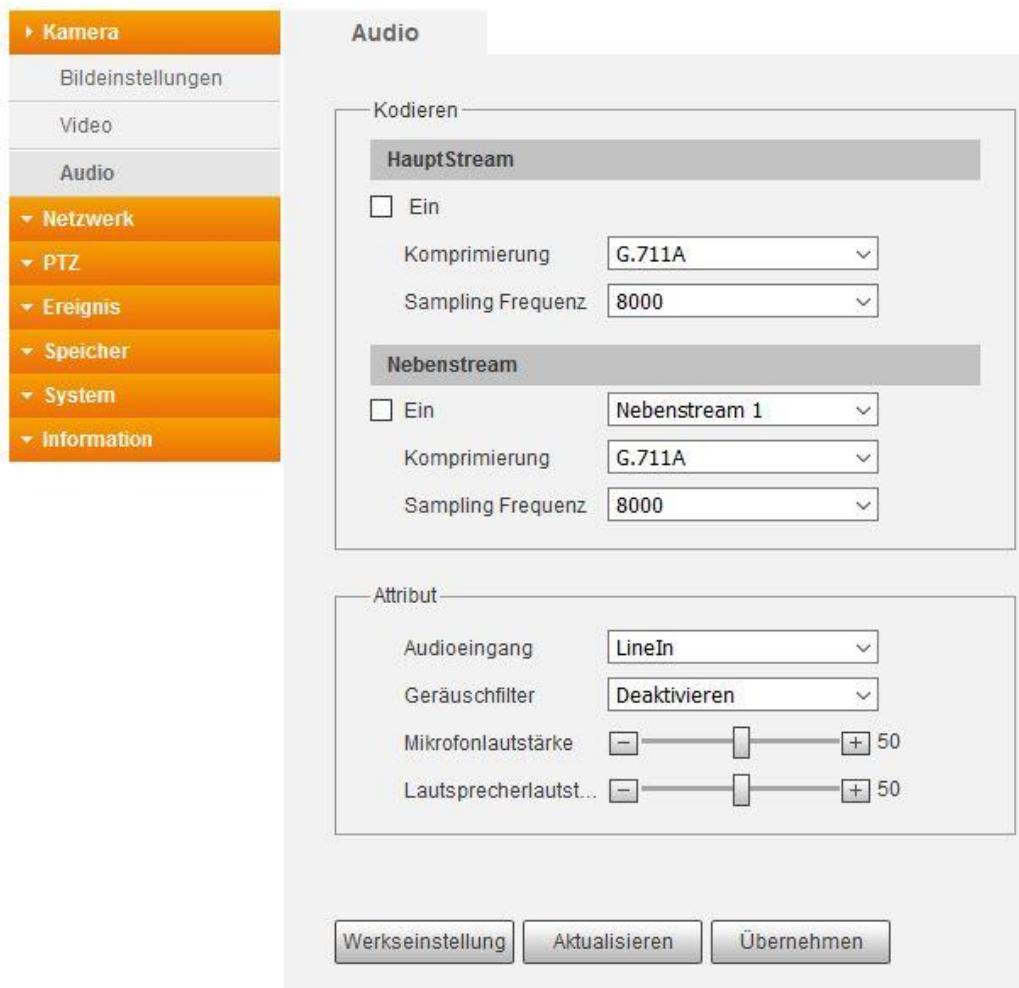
Kamera
Bildeinstellungen
Video
Audio
Netzwerk
PTZ
Ereignis
Speicher
System
Information

Audio

Kodieren
HauptStream
Ein
Komprimierung G.711A
Sampling Frequenz 8000

Nebenstream
Ein Nebenstream 1
Komprimierung G.711A
Sampling Frequenz 8000

Attribut
Audioeingang LineIn
Geräuschfilter Deaktivieren
Mikrofonlautstärke − + 50
Lautsprecherlautst... − + 50

Werkseinstellung
Aktualisieren
Übernehmen